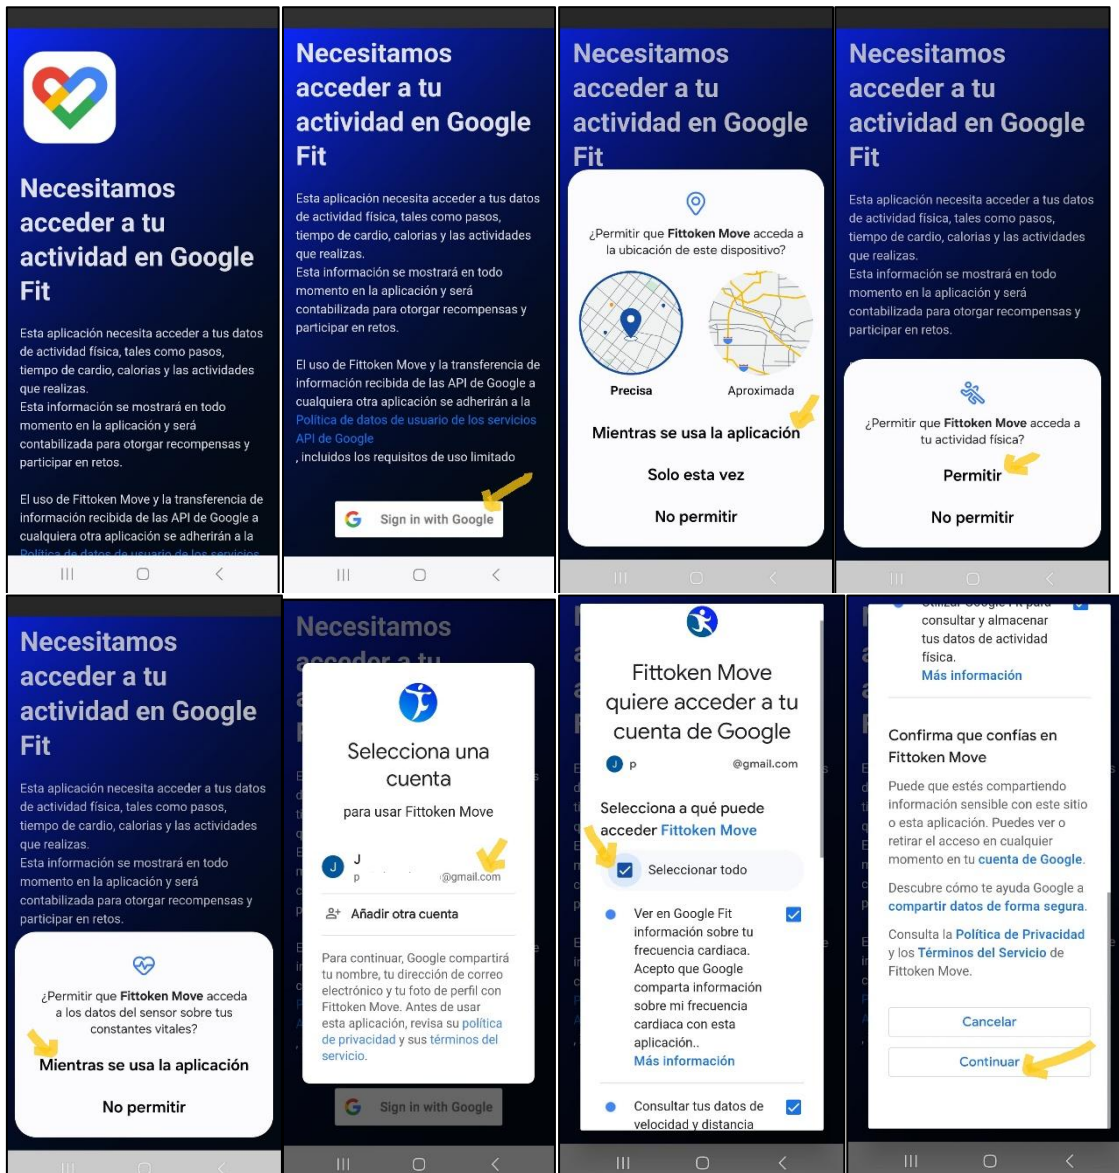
Necesitamos acceder a tu actividad en Google Fit

Esta aplicación necesita acceder a tus datos de actividad física, tales como pasos, tiempo de cardio, calorias y las actividades que realizas.
Esta información se mostrará en todo momento en la aplicación y será contabilizada para otorgar recompensas y participar en retos.

El uso de Fittoken Move y la transferencia de información recibida de las API de Google a cualquiera otra aplicación se adherirán a la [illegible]

Necesitamos acceder a tu actividad en Google Fit

Esta aplicación necesita acceder a tus datos de actividad física, tales como pasos, tiempo de cardio, calorias y las actividades que realizas.
Esta información se mostrará en todo momento en la aplicación y será contabilizada para otorgar recompensas y participar en retos.

El uso de Fittoken Move y la transferencia de información recibida de las API de Google a cualquiera otra aplicación se adherirán a la Política de datos de usuario de los servicios API de Google
, incluidos los requisitos de uso limitado

Sign in with Google

Necesitamos acceder a tu actividad en Google Fit

¿Permitir que Fittoken Move acceda a la ubicación de este dispositivo?

Precisa
Aproximada

Mientras se usa la aplicación
Solo esta vez
No permitir

Necesitamos acceder a tu actividad en Google Fit

Esta aplicación necesita acceder a tus datos de actividad física, tales como pasos, tiempo de cardio, calorias y las actividades que realizas.
Esta información se mostrará en todo momento en la aplicación y será contabilizada para otorgar recompensas y participar en retos.

¿Permitir que Fittoken Move acceda a tu actividad física?
Permitir
No permitir

Necesitamos acceder a tu actividad en Google Fit

Esta aplicación necesita acceder a tus datos de actividad física, tales como pasos, tiempo de cardio, calorias y las actividades que realizas.
Esta información se mostrará en todo momento en la aplicación y será contabilizada para otorgar recompensas y participar en retos.

¿Permitir que Fittoken Move acceda a los datos del sensor sobre tus constantes vitales?
Mientras se usa la aplicación
No permitir

Necesitamos

Selecciona una cuenta
para usar Fittoken Move

J
p @gmail.com

Añadir otra cuenta

Para continuar, Google compartirá tu nombre, tu dirección de correo electrónico y tu foto de perfil con Fittoken Move. Antes de usar esta aplicación, revisa su política de privacidad y sus términos del servicio.

Sign in with Google

Fittoken Move quiere acceder a tu cuenta de Google

p @gmail.com

Selecciona a qué puede acceder Fittoken Move

Seleccionar todo

Ver en Google Fit información sobre tu frecuencia cardiaca. Acepto que Google comparta información sobre mi frecuencia cardiaca con esta aplicación..
Más información

Consultar tus datos de velocidad y distancia

consultar y almacenar tus datos de actividad física.
Más información

Confirma que confías en Fittoken Move

Puede que estés compartiendo información sensible con este sitio o esta aplicación. Puedes ver o retirar el acceso en cualquier momento en tu cuenta de Google.

Descubre cómo te ayuda Google a compartir datos de forma segura.

Consulta la Política de Privacidad y los Términos del Servicio de Fittoken Move.

Cancelar
Continuar